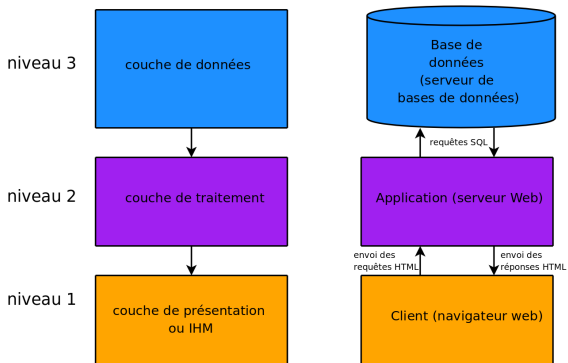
niveau 3

couche de données

Base de données (serveur de bases de données)

requêtes SQL

niveau 2

couche de traitement

Application (serveur Web)

envoi des requêtes HTML

envoi des réponses HTML

niveau 1

couche de présentation ou IHM

Client (navigateur web)